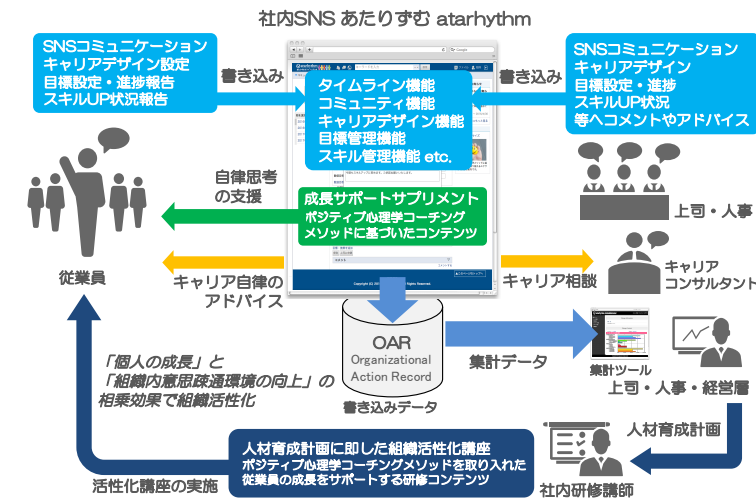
社内SNS あたりずむ atarhythm

SNSコミュニケーション
キャリアデザイン設定
目標設定・進捗報告
スキルUP状況報告

書き込み

タイムライン機能
コミュニティ機能
キャリアデザイン機能
目標管理機能
スキル管理機能 etc.

書き込み

SNSコミュニケーション
キャリアデザイン
目標設定・進捗
スキルUP状況
等へコメントやアドバイス

自律思考
の支援

成長サポートサプリメント
ポジティブ心理学コーチング
メソッドに基づいたコンテンツ

上司・人事

従業員

キャリア自律の
アドバイス

キャリア相談

キャリア
コンサルタント

OAR
Organizational
Action Record

集計データ

集計ツール

上司・人事・経営層

「個人の成長」と
「組織内意思疎通環境の向上」の
相乗効果で組織活性化

書き込みデータ

人材育成計画に即した組織活性化講座
ポジティブ心理学コーチングメソッドを取り入れた
従業員の成長をサポートする研修コンテンツ

人材育成計画

活性化講座の実施

社内研修講師